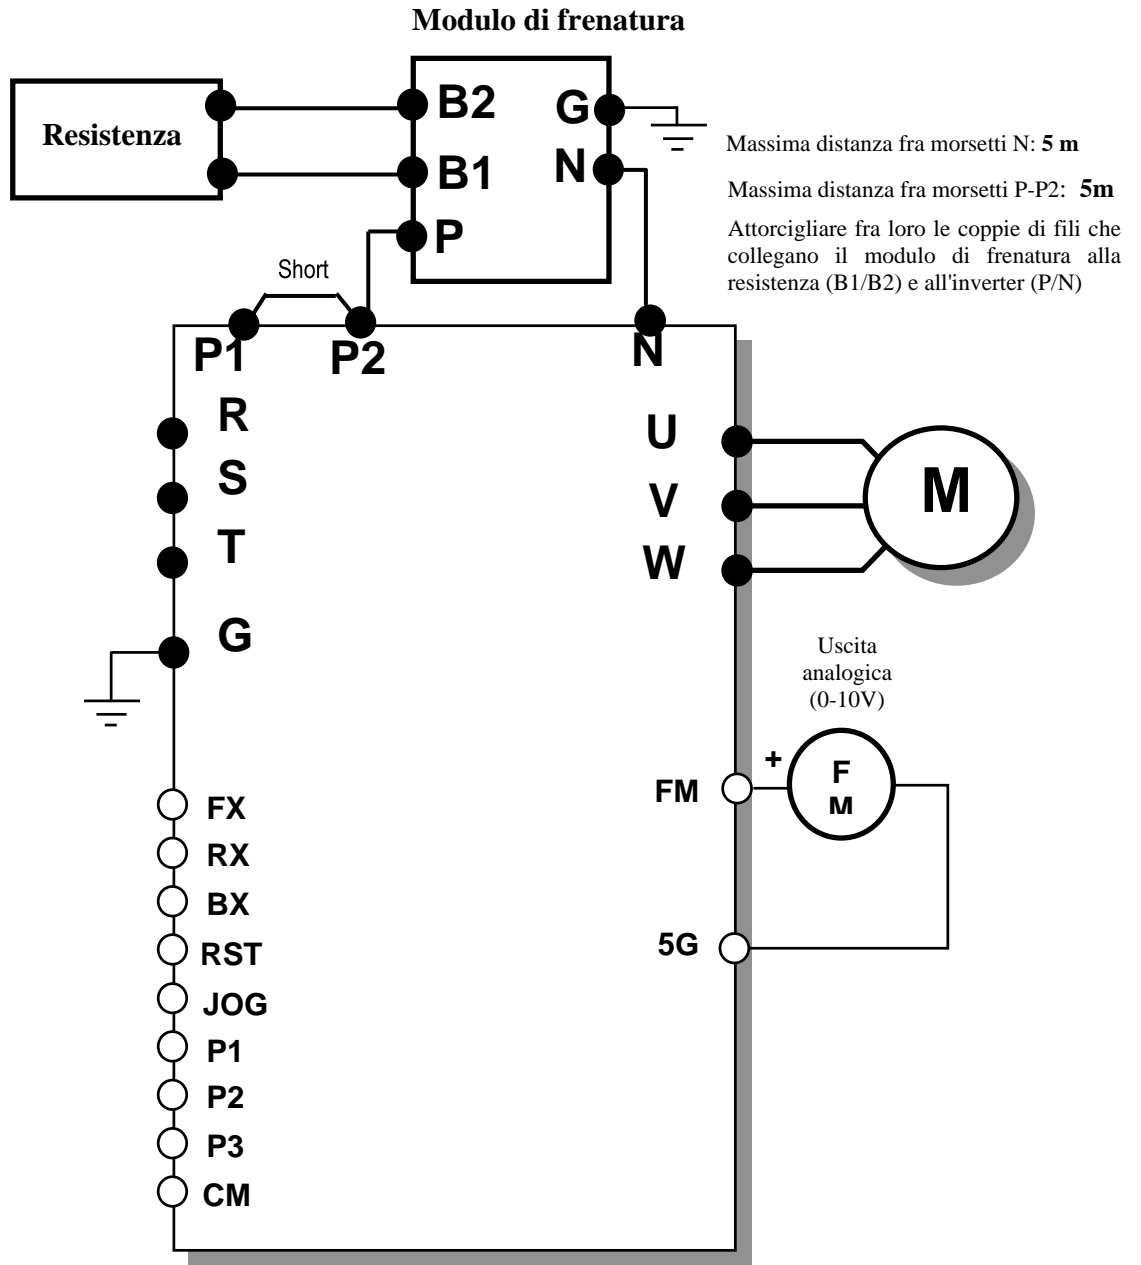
Modulo di frenatura

Resistenza

B2
B1
P
G
N

Massima distanza fra morsetti N: **5 m**

Massima distanza fra morsetti P-P2: **5m**

Attorcigliare fra loro le coppie di fili che collegano il modulo di frenatura alla resistenza (B1/B2) e all'inverter (P/N)

Short

P1
P2
N

R
S
T
G

U
V
W

M

Uscita analogica (0-10V)

+
FM
F M
5G

FX
RX
BX
RST
JOG
P1
P2
P3
CM